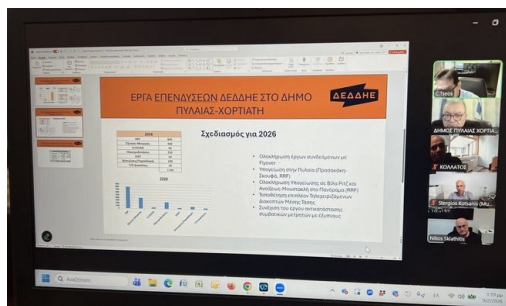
ΕΡΓΑ ΕΠΕΝΔΥΣΕΩΝ ΔΕΔΔΗΕ ΣΤΟ ΔΗΜΟ ΠΥΛΑΙΑΣ-ΧΟΡΤΙΑΤΗ

ΔΕΔΔΗΕ

Σχεδιασμός για 2026

2026

- Ολοκλήρωση έργων ανάδειξης με Ρήγμα
- Υπογείωση στην Πυλαία (Προασιακή Σκουφά, RRF)
- Ολοκλήρωση Υπογείωσης σε Βίλα Ριτζ και Ανάδειξη Μουσικών Πανοράμα (RRF)
- Τοποθέτηση επιπλέον Τηλεχειριζόμενων Διακοπτών Μέσης Τάσης
- Συνέχιση του έργου αντικατάστασης συμβατικών μετρητών με έξυπνους

C.Tsios

ΔΗΜΟΣ ΠΥΛΑΙΑΣ ΧΟΡΤΙΑ

ΚΟΛΛΑΤΟΣ

Stergios Kotsaris (Mu...

Nikos Skiathitis

Αναζήτηση